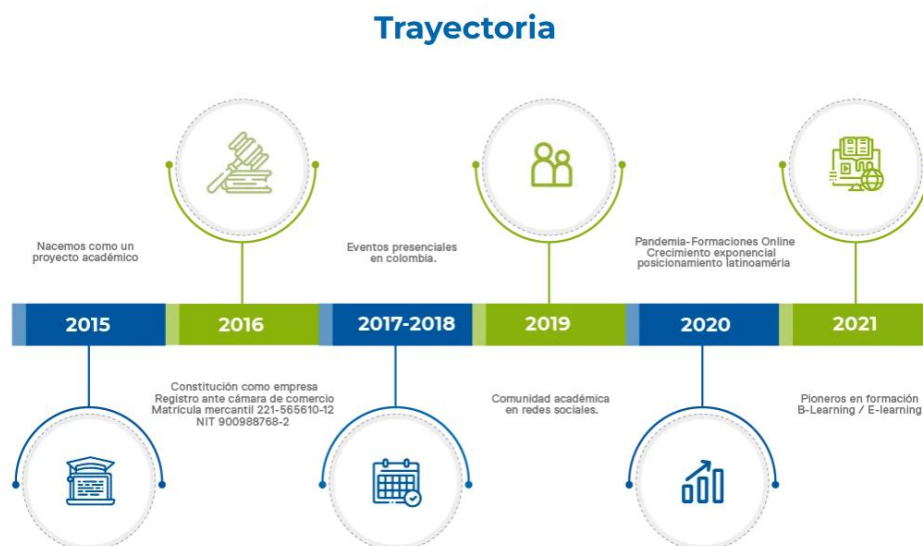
Trayectoria

Nacemos como un proyecto académico

Eventos presenciales en colombia.

Pandemia-Formaciones Online
Crecimiento exponencial
posicionamiento latinoaméria

2015

2016

2017-2018

2019

2020

2021

Constitución como empresa
Registro ante cámara de comercio
Matrícula mercantil 221-565610-12
NIT 900988768-2

Comunidad académica en redes sociales.

Pioneros en formación
B-Learning / E-learning